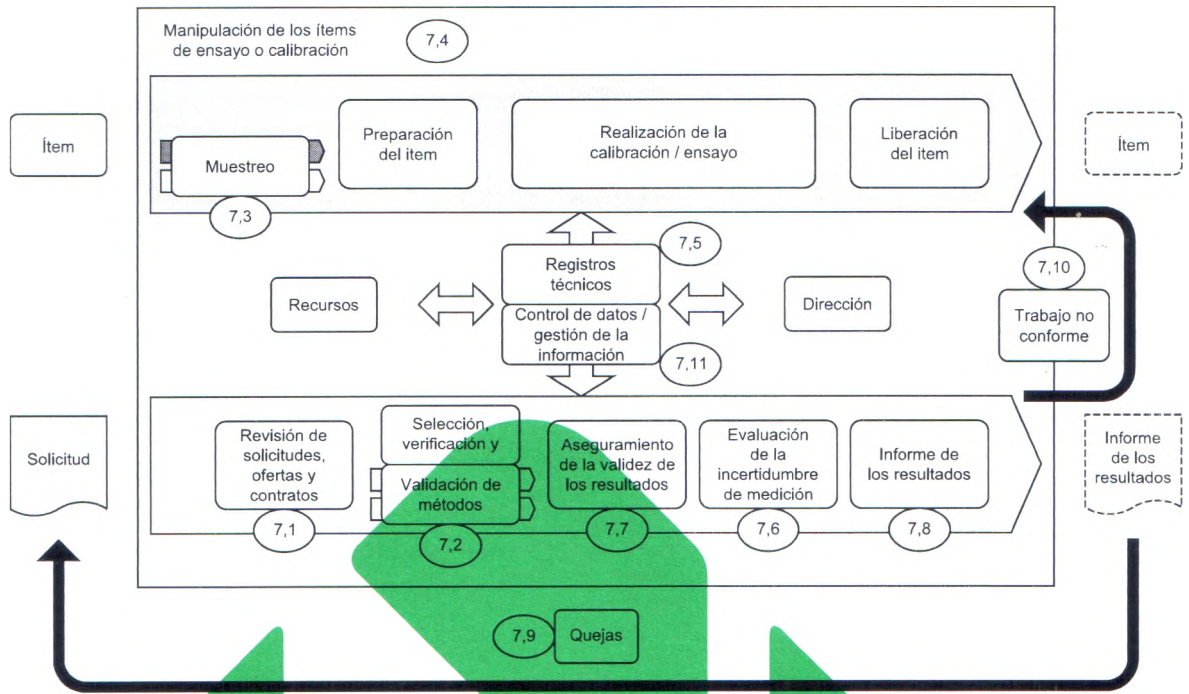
Manipulación de los ítems de ensayo o calibración

7,4

Ítem

Muestreo

7,3

Preparación del ítem

Realización de la calibración / ensayo

Liberación del ítem

Ítem

7,5

Registros técnicos

Recursos

Control de datos / gestión de la información

7,11

Dirección

7,10

Trabajo no conforme

Solicitud

Revisión de solicitudes, ofertas y contratos

7,1

Selección, verificación y

Validación de métodos

7,2

Aseguramiento de la validez de los resultados

7,7

Evaluación de la incertidumbre de medición

7,6

Informe de los resultados

7,8

Informe de los resultados

7,9

Quejas